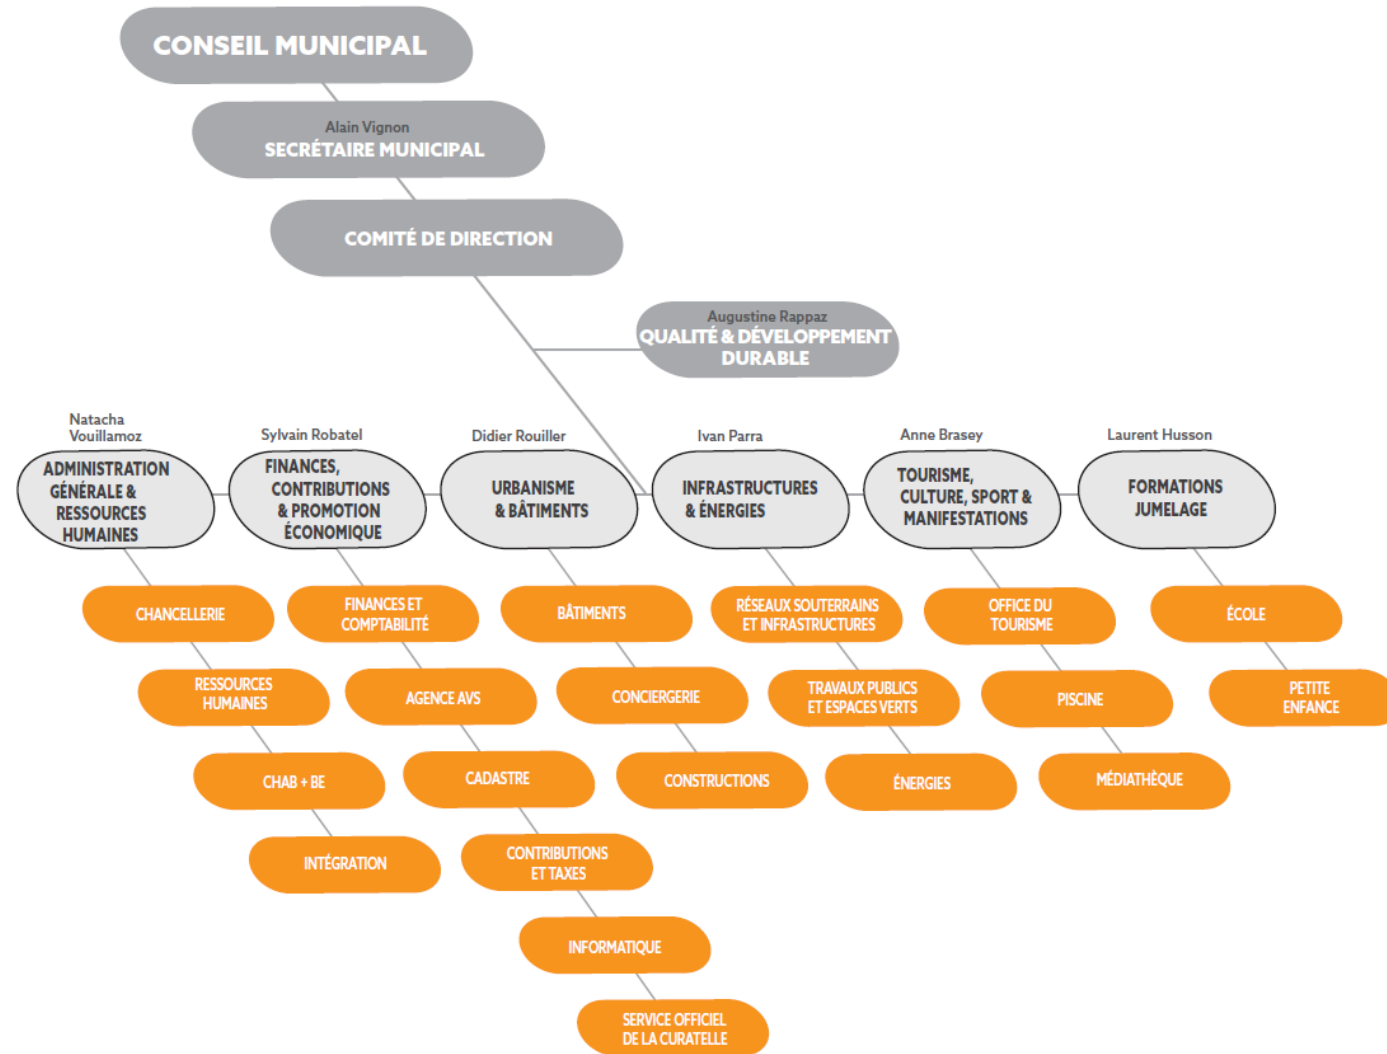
CONSEIL MUNICIPAL

Alain Vignon
SECRÉTAIRE MUNICIPAL

COMITÉ DE DIRECTION

Augustine Rappaz
QUALITÉ & DÉVELOPPEMENT DURABLE

Natacha Vouillamoz
ADMINISTRATION GÉNÉRALE & RESSOURCES HUMAINES

CHANCELLERIE
RESSOURCES HUMAINES
CHAB + BE
INTÉGRATION

Sylvain Robatel
FINANCES, CONTRIBUTIONS & PROMOTION ÉCONOMIQUE

FINANCES ET COMPTABILITÉ
AGENCE AVS
CADASTRE
CONTRIBUTIONS ET TAXES
INFORMATIQUE
SERVICE OFFICIEL DE LA CURATELLE

Didier Rouiller
URBANISME & BÂTIMENTS

BÂTIMENTS
CONCIERGERIE
CONSTRUCTIONS

Ivan Parra
INFRASTRUCTURES & ÉNERGIES

RÉSEAUX SOUTERRAINS ET INFRASTRUCTURES
TRAVAUX PUBLICS ET ESPACES VERTS
ÉNERGIES

Anne Brasey
TOURISME, CULTURE, SPORT & MANIFESTATIONS

OFFICE DU TOURISME
PISCINE
MÉDIATHÈQUE

Laurent Husson
FORMATIONS JUMELAGE

ÉCOLE
PETITE ENFANCE